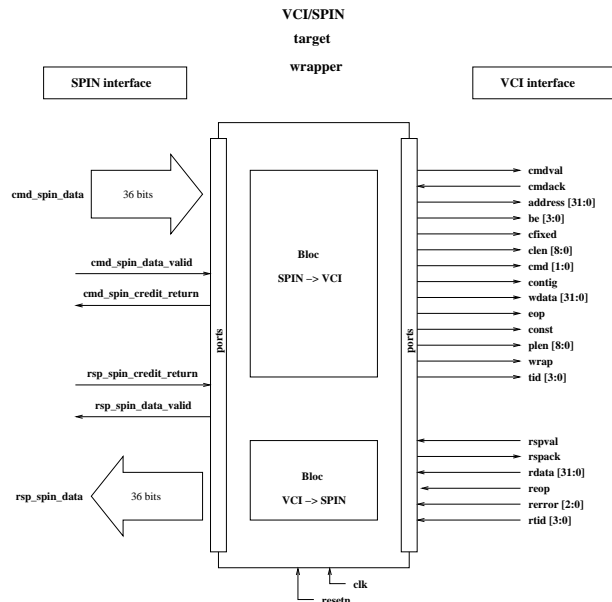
VCI/SPIN

target

wrapper

SPIN interface

VCI interface

cmd_spin_data

36 bits

cmd_spin_data_valid

cmd_spin_credit_return

rsp_spin_credit_return

rsp_spin_data_valid

rsp_spin_data

36 bits

ports

Bloc

SPIN -> VCI

Bloc

VCI -> SPIN

ports

cmdval

cmdack

address [31:0]

be [3:0]

cfixed

clen [8:0]

cmd [1:0]

contig

wdata [31:0]

eop

const

plen [8:0]

wrap

tid [3:0]

rspval

rspack

rdata [31:0]

reop

rerror [2:0]

rtid [3:0]

clk

resetn